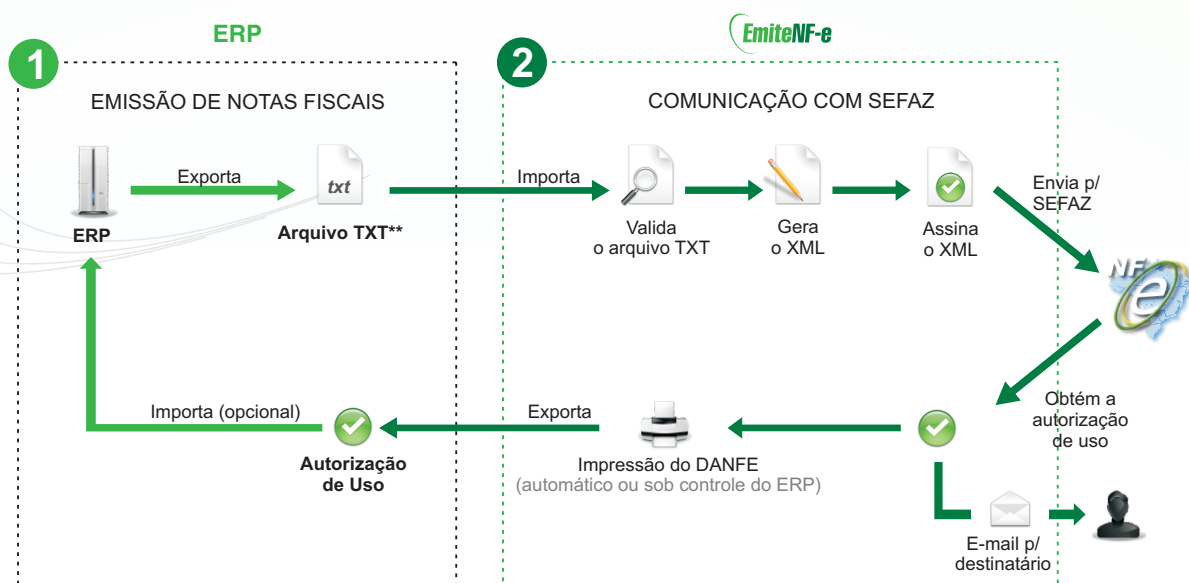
ERP

EmiteNF-e

1

EMISSÃO DE NOTAS FISCAIS

2

COMUNICAÇÃO COM SEFAZ

ERP

Exporta

txt

Arquivo TXT**

Importa

Valida o arquivo TXT

Gera o XML

Assina o XML

Envia p/ SEFAZ

NF e

Obtém a autorização de uso

Importa (opcional)

Autorização de Uso

Exporta

Impressão do DANFE (automático ou sob controle do ERP)

E-mail p/ destinatário